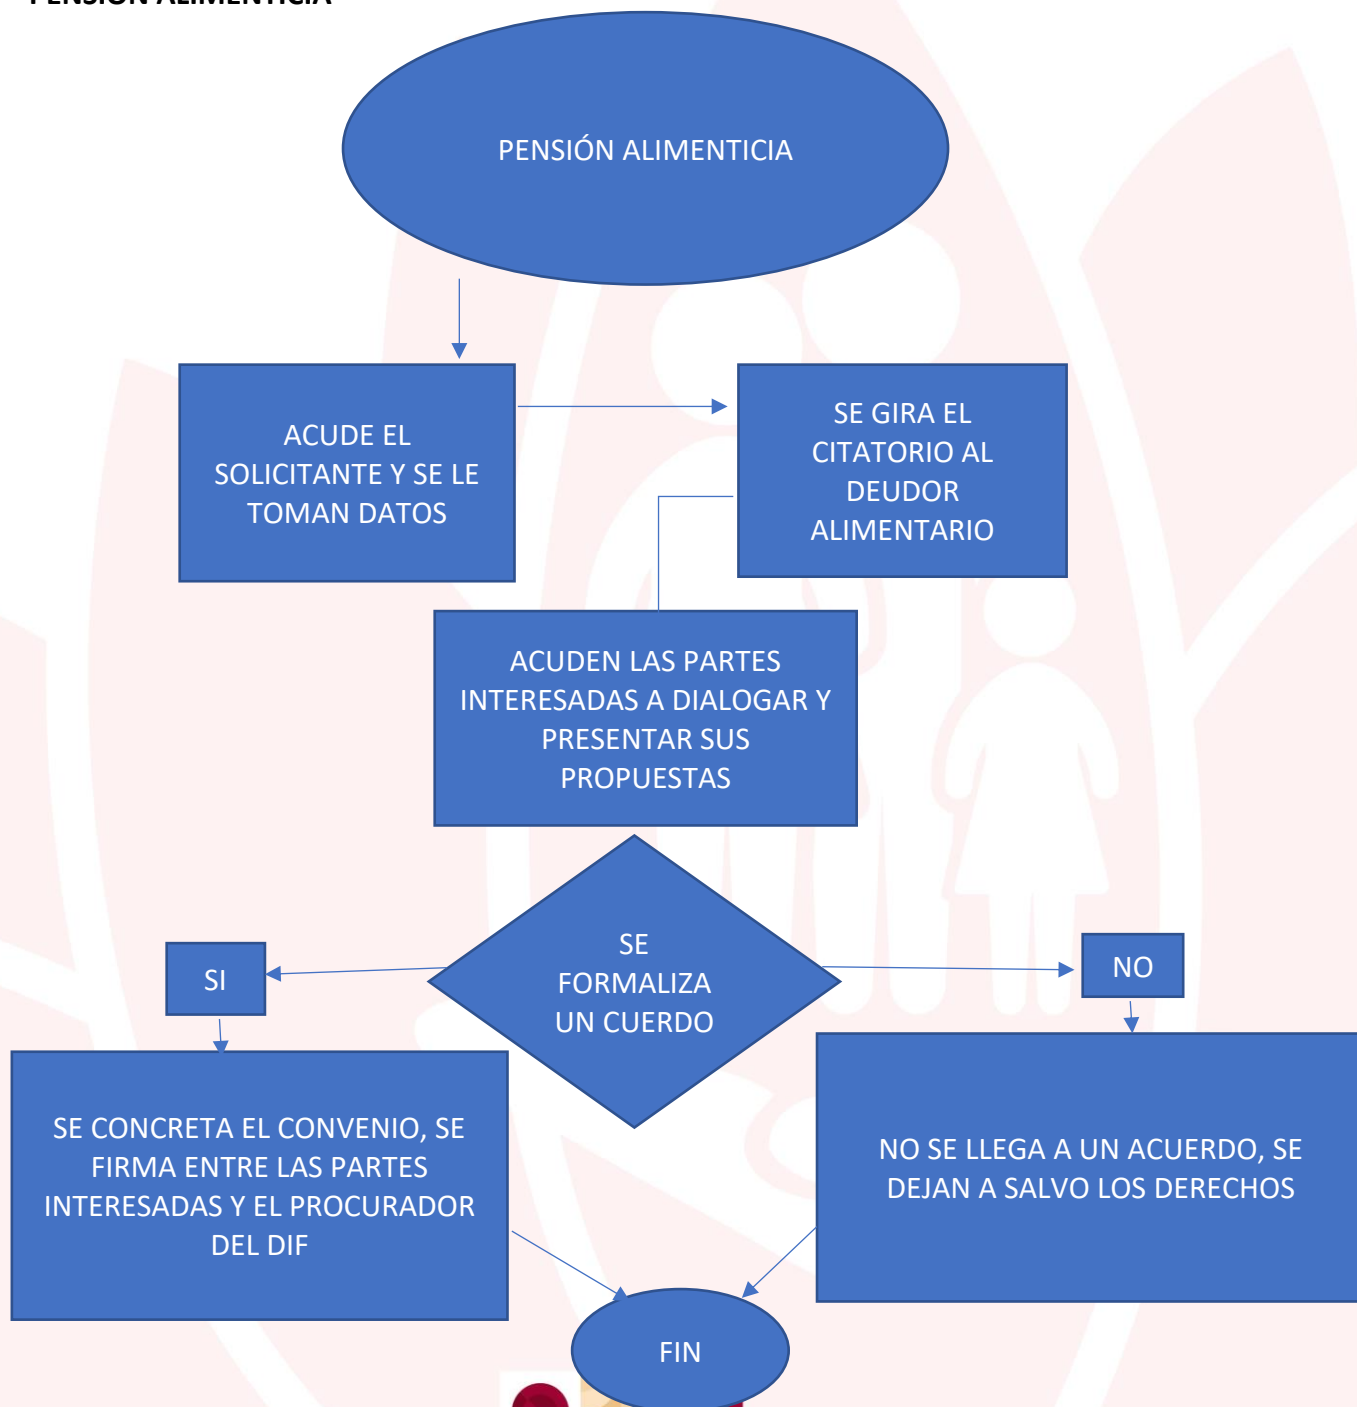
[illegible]

PENSIÓN ALIMENTICIA

ACUDE EL SOLICITANTE Y SE LE TOMAN DATOS

SE GIRA EL CITATORIO AL DEUDOR ALIMENTARIO

ACUDEN LAS PARTES INTERESADAS A DIALOGAR Y PRESENTAR SUS PROPUESTAS

SE FORMALIZA UN CUERDO

SI

NO

SE CONCRETA EL CONVENIO, SE FIRMA ENTRE LAS PARTES INTERESADAS Y EL PROCURADOR DEL DIF

NO SE LLEGA A UN ACUERDO, SE DEJAN A SALVO LOS DERECHOS

FIN